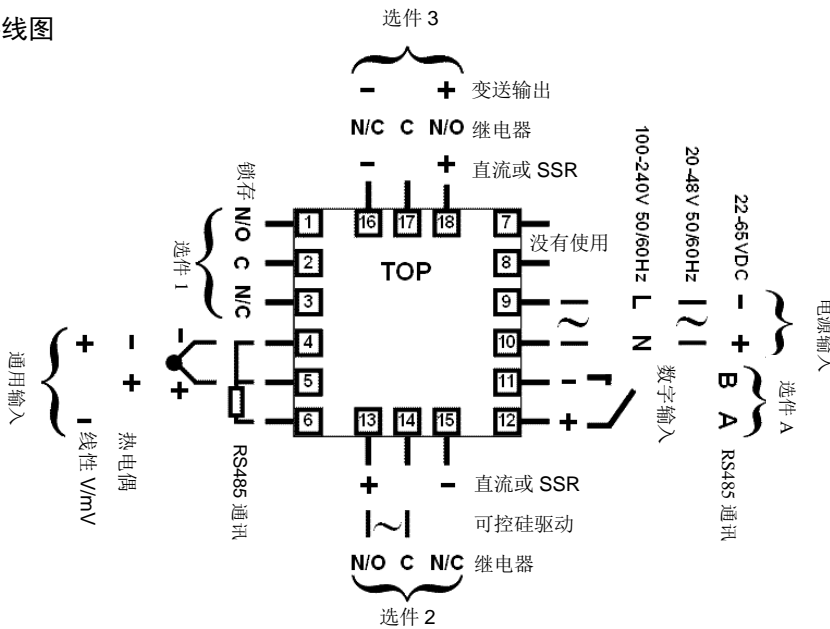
线图

选件 3

– + 变送输出

N/C C N/O 继电器

– + 直流或 SSR

锁存 N/O C N/C

选件 1

1 2 3 4 5 6

16 17 18

TOP

7 8 9 10 11 12

没有使用

13 14 15

100-240V 50/60Hz L N

20-48V 50/60Hz

22-65VDC – +

电源输入

数字输入

B A

选件 A

RS485 通讯

通用输入

+ – + –

热电偶

线性 V/mV

RS485 通讯

+ – 直流或 SSR

可控硅驱动

N/O C N/C 继电器

选件 2